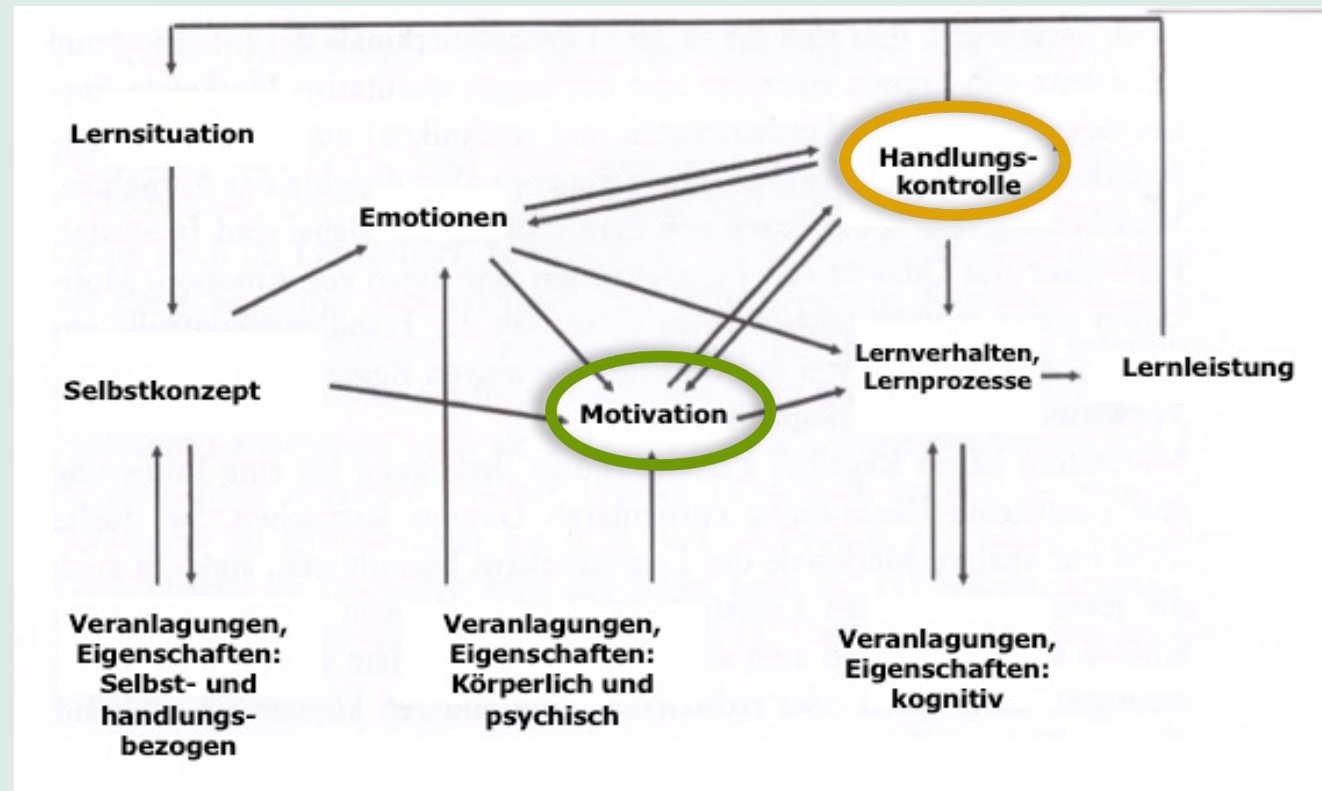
Lernsituation

Handlungskontrolle

Emotionen

Lernverhalten, Lernprozesse

Lernleistung

Selbstkonzept

Motivation

Veranlagungen, Eigenschaften: Selbst- und handlungsbezogen

Veranlagungen, Eigenschaften: Körperlich und psychisch

Veranlagungen, Eigenschaften: kognitiv